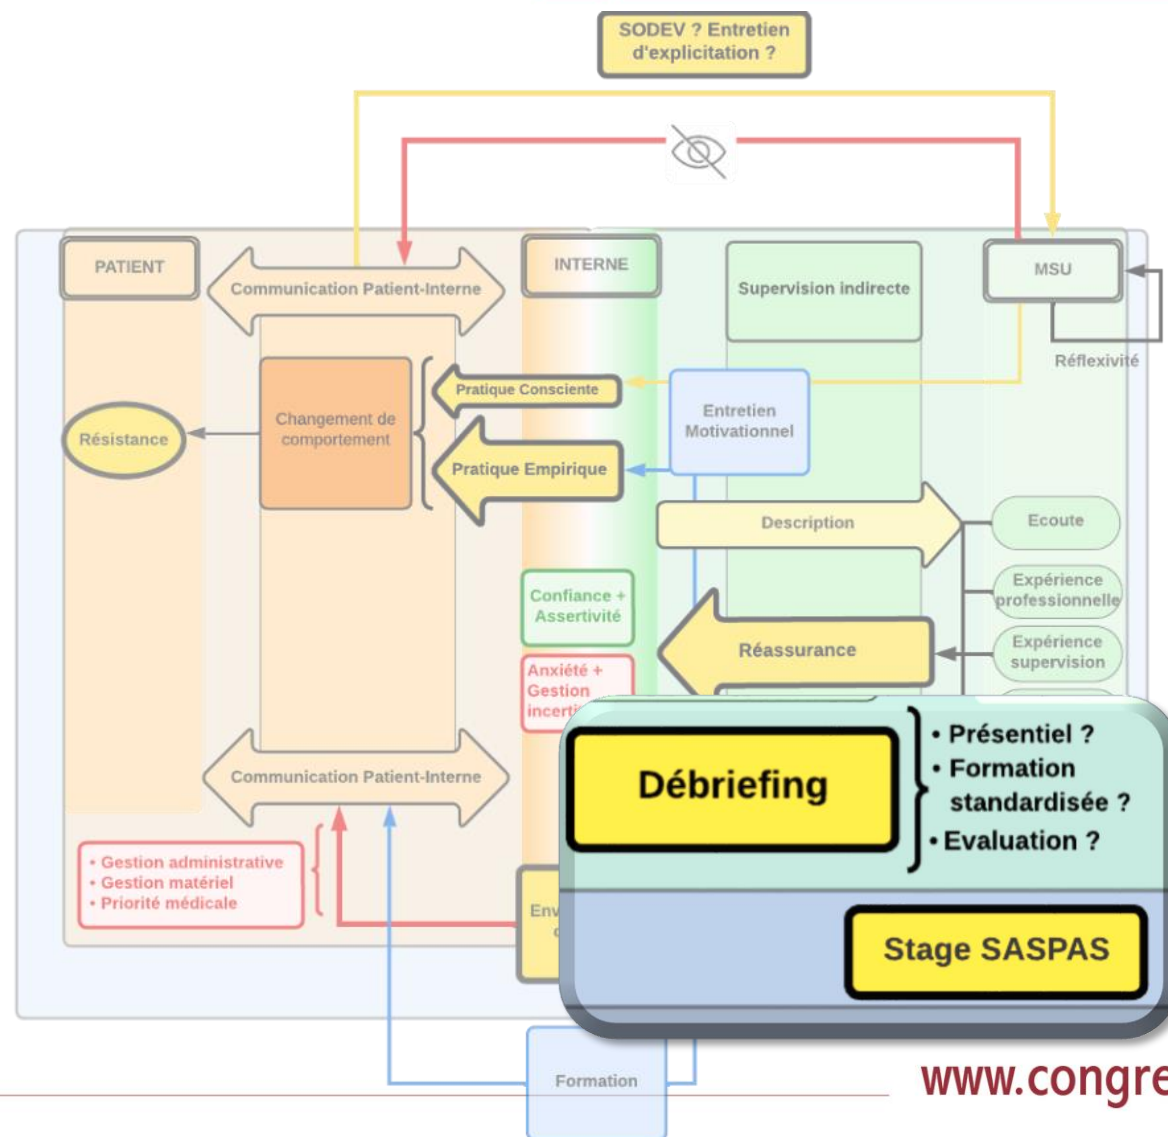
SODEV ? Entretien d'explicitation ?

PATIENT

Communication Patient-Interne

INTERNE

Supervision indirecte

MSU

Réflexivité

Pratique Consciente

Entretien Motivationnel

Résistance

Changement de comportement

Pratique Empirique

Description

Ecoute

Expérience professionnelle

Confiance + Assertivité

Expérience supervision

Réassurance

Anxiété + Gestion incerti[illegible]

Communication Patient-Interne

• Gestion administrative
• Gestion matériel
• Priorité médicale

Env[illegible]

Débriefing

• Présentiel ?
• Formation standardisée ?
• Evaluation ?

Stage SASPAS

Formation

www.congre